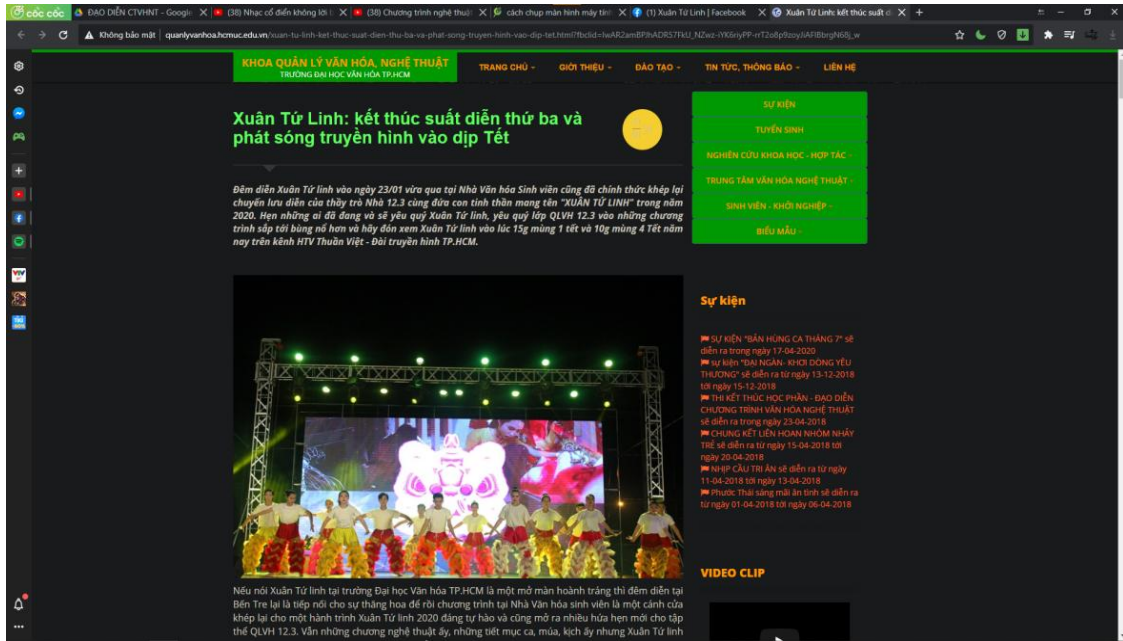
cốc cốc | ĐẠO DIỄN CTVHNT - Google | (38) Nhạc cổ điển không lời | (38) Chương trình nghệ thuật | cách chụp màn hình máy tính | (1) Xuân Tứ Linh | Facebook | Xuân Tứ Linh: kết thúc suất d

Không bảo mật | quanlyvanhoa.hcmuc.edu.vn/xuan-tu-linh-ket-thuc-suat-dien-thu-ba-va-phat-song-truyen-hinh-vao-dip-tet.html?fbclid=IwAR2amBPJhADRS7FkU_NZwz-iYK6riyPP-rrT2o8p9zoyliAFIBbrgN68j_w

KHOA QUẢN LÝ VĂN HÓA, NGHỆ THUẬT
TRƯỜNG ĐẠI HỌC VĂN HÓA TP.HCM

TRANG CHỦ | GIỚI THIỆU | ĐÀO TẠO | TIN TỨC, THÔNG BÁO | LIÊN HỆ

Xuân Tứ Linh: kết thúc suất diễn thứ ba và phát sóng truyền hình vào dịp Tết

Đêm diễn Xuân Tứ linh vào ngày 23/01 vừa qua tại Nhà Văn hóa Sinh viên cũng đã chính thức khép lại chuyến lưu diễn của thầy trò Nhà 12.3 cùng đứa con tinh thần mang tên "XUÂN TỨ LINH" trong năm 2020. Hẹn những ai đã đang và sẽ yêu quý Xuân Tứ linh, yêu quý lớp QLVH 12.3 vào những chương trình sắp tới bùng nổ hơn và hãy đón xem Xuân Tứ linh vào lúc 15g mùng 1 tết và 10g mùng 4 Tết năm nay trên kênh HTV Thuần Việt - Đài truyền hình TP.HCM.

Nếu nói Xuân Tứ linh tại trường Đại học Văn hóa TP.HCM là một mở màn hoành tráng thì đêm diễn tại Bến Tre lại là tiếp nối cho sự thăng hoa để rồi chương trình tại Nhà Văn hóa sinh viên là một cánh cửa khép lại cho một hành trình Xuân Tứ linh 2020 đáng tự hào và cũng mở ra nhiều hứa hẹn mới cho tập thể QLVH 12.3. Vẫn những chương nghệ thuật ấy, những tiết mục ca, múa, kịch ấy nhưng Xuân Tứ linh

SỰ KIỆN
TUYỂN SINH
NGHIÊN CỨU KHOA HỌC - HỢP TÁC
TRUNG TÂM VĂN HÓA NGHỆ THUẬT
SINH VIÊN - KHỞI NGHIỆP
BIỂU MẪU

Sự kiện

SỰ KIỆN "BẢN HÙNG CA THÁNG 7" sẽ diễn ra trong ngày 17-04-2020
sự kiện "ĐẠI NGÀN - KHƠI DÒNG YÊU THƯƠNG" sẽ diễn ra từ ngày 13-12-2018 tới ngày 15-12-2018
THI KẾT THÚC HỌC PHẦN - ĐẠO DIỄN CHƯƠNG TRÌNH VĂN HÓA NGHỆ THUẬT sẽ diễn ra trong ngày 23-04-2018
CHUNG KẾT LIÊN HOAN NHÓM NHẢY TRẺ sẽ diễn ra từ ngày 15-04-2018 tới ngày 20-04-2018
NHỊP CẦU TRI ÂN sẽ diễn ra từ ngày 11-04-2018 tới ngày 13-04-2018
Phước Thái sáng mãi ân tình sẽ diễn ra từ ngày 01-04-2018 tới ngày 06-04-2018

VIDEO CLIP